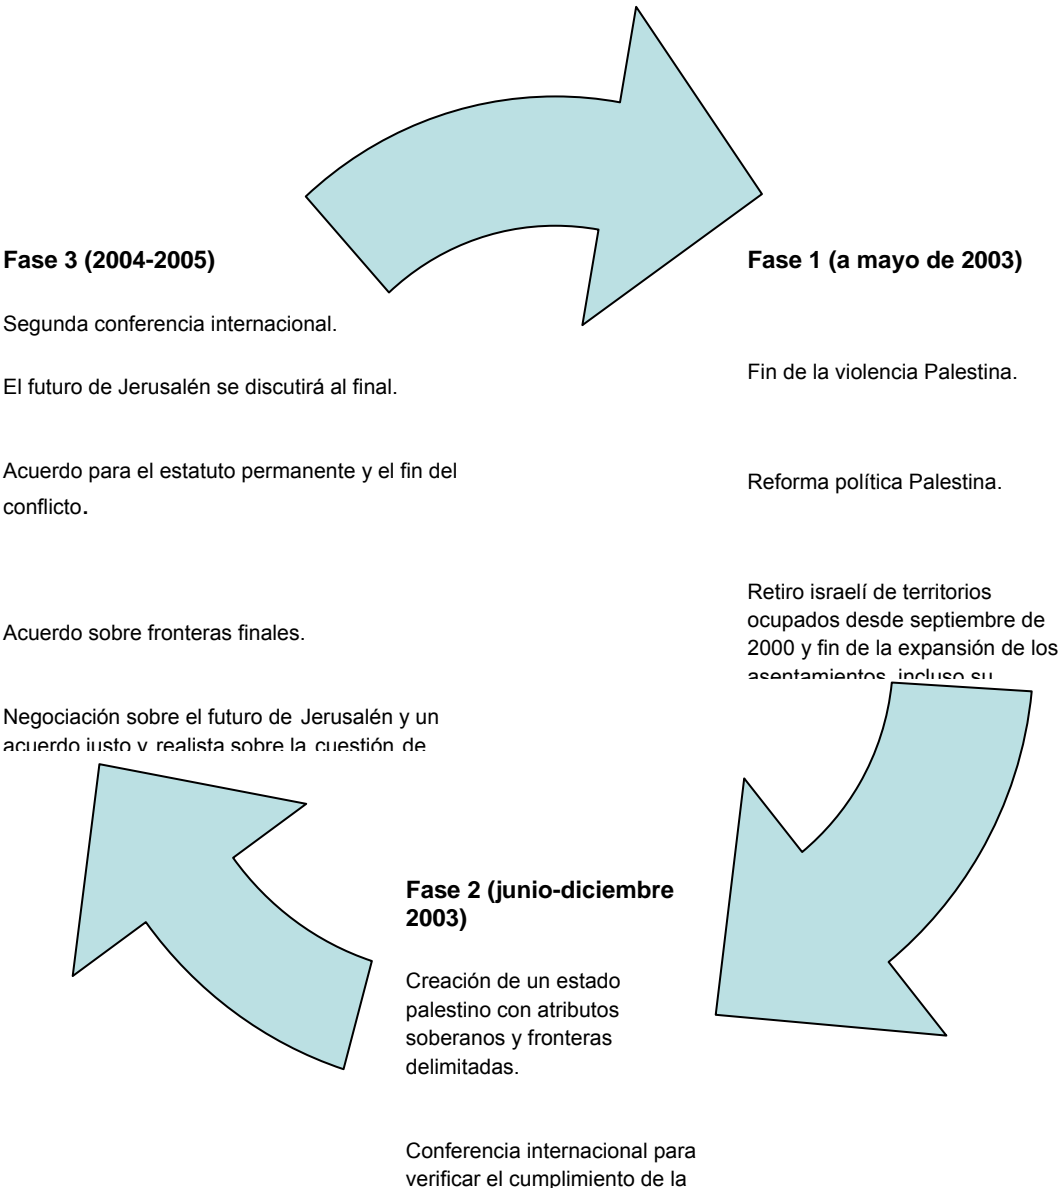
Fase 3 (2004-2005)

Segunda conferencia internacional.

El futuro de Jerusalén se discutirá al final.

Acuerdo para el estatuto permanente y el fin del conflicto.

Acuerdo sobre fronteras finales.

Negociación sobre el futuro de Jerusalén y un acuerdo justo y realista sobre la cuestión de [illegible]

Fase 1 (a mayo de 2003)

Fin de la violencia Palestina.

Reforma política Palestina.

Retiro israelí de territorios ocupados desde septiembre de 2000 y fin de la expansión de los asentamientos, incluso su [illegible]

Fase 2 (junio-diciembre 2003)

Creación de un estado palestino con atributos soberanos y fronteras delimitadas.

Conferencia internacional para verificar el cumplimiento de la